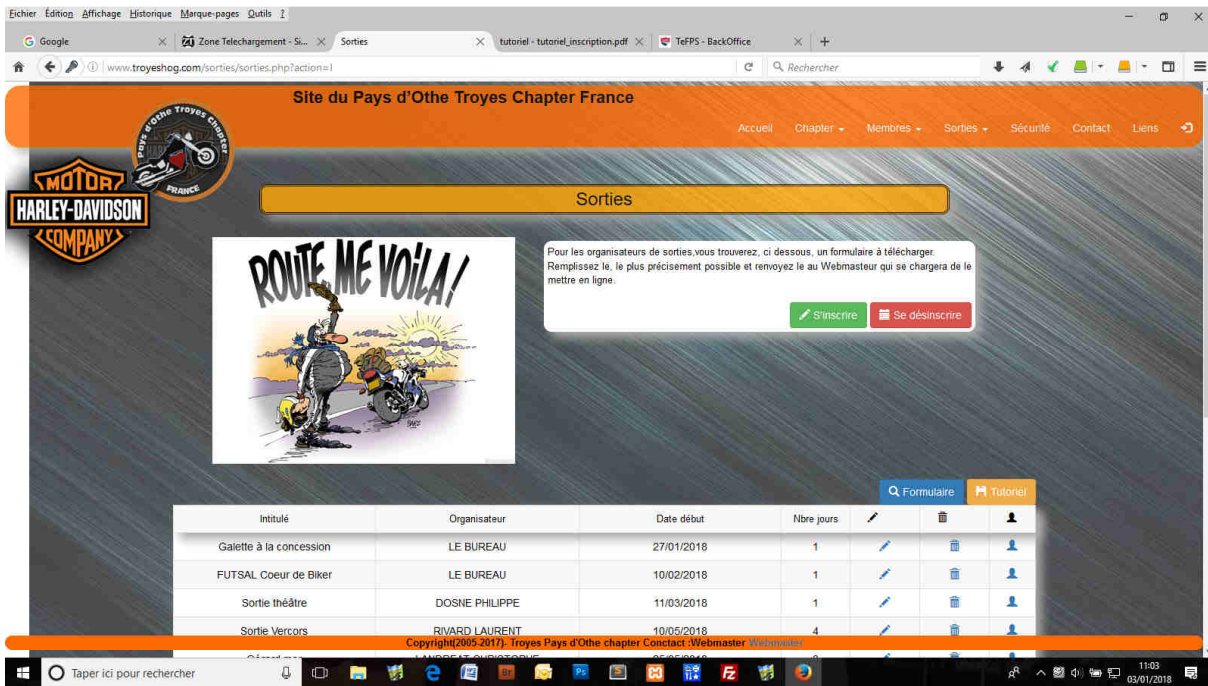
Fichier Édition Affichage Historique Marque-pages Outils ?

Google | Zone Telechargement - Si... | Sorties | tutoriel - tutoriel_inscription.pdf | TeFPS - BackOffice

www.troyeshog.com/sorties/sorties.php?action=l

Rechercher

Site du Pays d'Othe Troyes Chapter France

Accueil Chapter Membres Sorties Sécurité Contact Liens

Pays d'Othe Troyes Chapter FRANCE

MOTOR HARLEY-DAVIDSON COMPANY

Sorties

ROUTE ME VOILA!

Pour les organisateurs de sorties,vous trouverez, ci dessous, un formulaire à télécharger. Remplissez le, le plus précisement possible et renvoyez le au Webmasteur qui se chargera de le mettre en ligne.

S'inscrire Se désinscrire

Formulaire Tutoriel

| Intitulé | Organisateur | Date début | Nbre jours | | | |
|---|---|---|---|---|---|---|
| Galette à la concession | LE BUREAU | 27/01/2018 | 1 | | | |
| FUTSAL Coeur de Biker | LE BUREAU | 10/02/2018 | 1 | | | |
| Sortie théâtre | DOSNE PHILIPPE | 11/03/2018 | 1 | | | |
| Sortie Vercors | RIVARD LAURENT | 10/05/2018 | 4 | | | |

Copyright(2005-2017)- Troyes Pays d'Othe chapter Contact :Webmaster Webmaster

Taper ici pour rechercher

11:03 03/01/2018